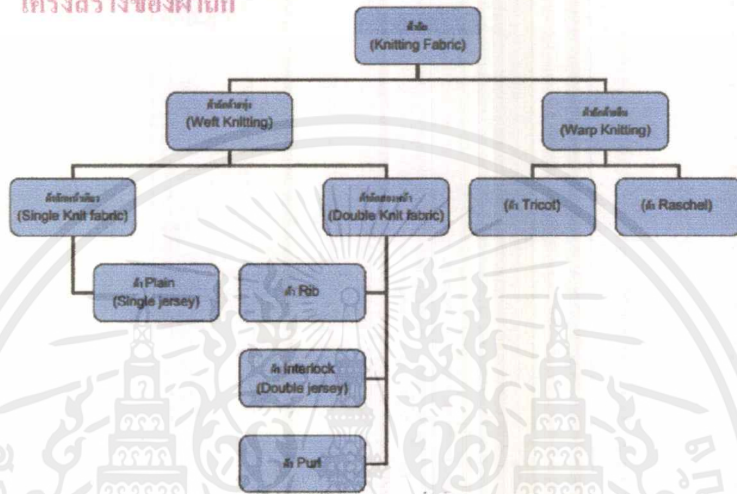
โครงสร้างของผ้าถัก

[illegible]
(Knitting Fabric)

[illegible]
(Weft Knitting)

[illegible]
(Warp Knitting)

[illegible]
(Single Knit fabric)

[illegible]
(Double Knit fabric)

([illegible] Tricot)

([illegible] Raschel)

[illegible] Plain
(Single jersey)

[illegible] Rib

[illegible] Interlock
(Double jersey)

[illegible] Purl